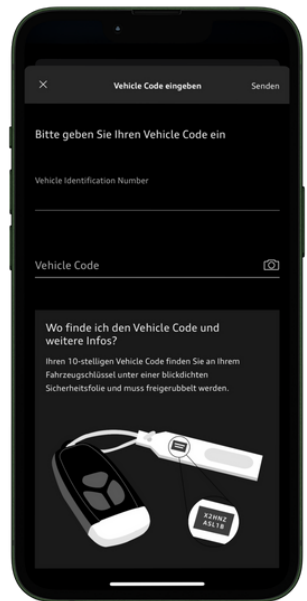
×
Vehicle Code eingeben
Senden

Bitte geben Sie Ihren Vehicle Code ein

Vehicle Identification Number

Vehicle Code

Wo finde ich den Vehicle Code und weitere Infos?

Ihren 10-stelligen Vehicle Code finden Sie an Ihrem Fahrzeugschlüssel unter einer blickdichten Sicherheitsfolie und muss freigerubbelt werden.

X2HN2
A5L18